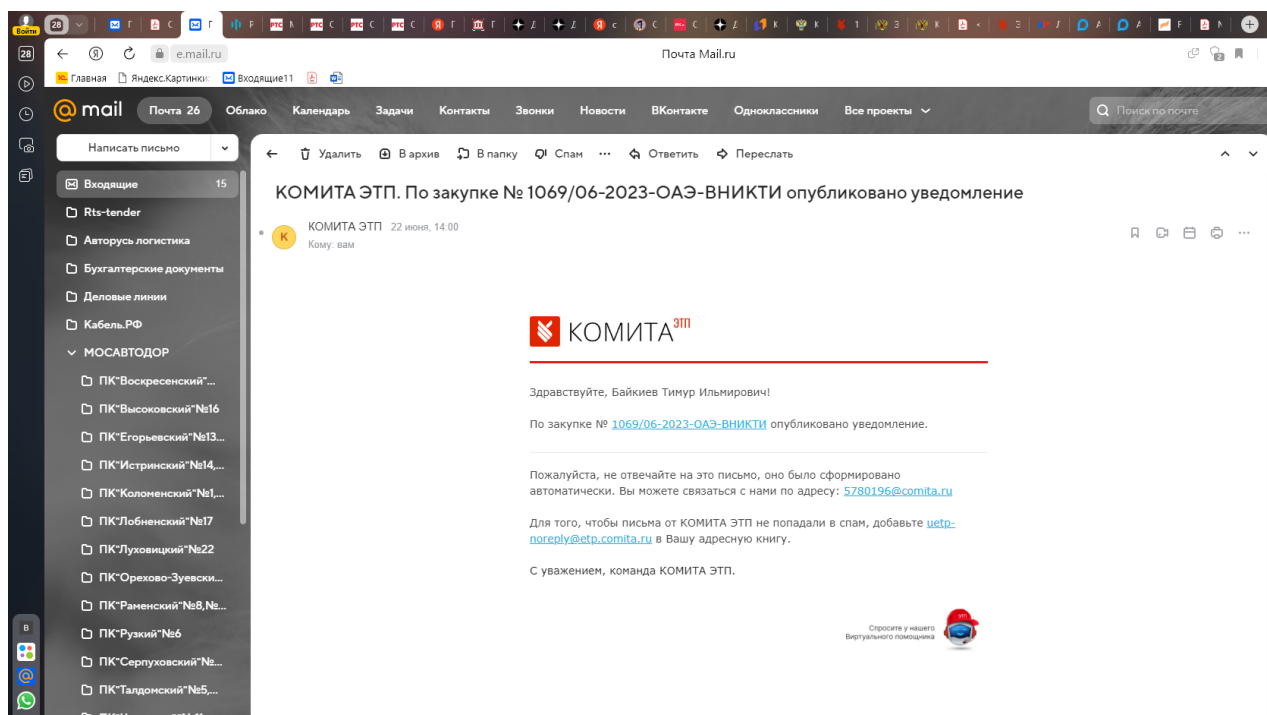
Войти 28

e.mail.ru Почта Mail.ru

Главная Яндекс.Картинки Входящие11

mail Почта 26 Облако Календарь Задачи Контакты Звонки Новости ВКонтакте Одноклассники Все проекты

Поиск по почте

Написать письмо

Входящие 15
Rts-tender
Авторусь логистика
Бухгалтерские документы
Деловые линии
Кабель.РФ
МОСАВТОДОР
ПК"Воскресенский"...
ПК"Высоковский"№16
ПК"Егорьевский"№13...
ПК"Истринский"№14,...
ПК"Коломенский"№1,...
ПК"Лобненский"№17
ПК"Луховицкий"№22
ПК"Орехово-Зуевски...
ПК"Раменский"№8,№...
ПК"Рузкий"№6
ПК"Серпуховский"№...
ПК"Талдомский"№5,...

Удалить В архив В папку Спам Ответить Переслать

КОМИТА ЭТП. По закупке № 1069/06-2023-ОАЭ-ВНИКТИ опубликовано уведомление

К КОМИТА ЭТП 22 июня, 14:00
Кому: вам

КОМИТА ЭТП

Здравствуйте, Байкиев Тимур Ильмирович!

По закупке № 1069/06-2023-ОАЭ-ВНИКТИ опубликовано уведомление.

Пожалуйста, не отвечайте на это письмо, оно было сформировано автоматически. Вы можете связаться с нами по адресу: 5780196@comita.ru

Для того, чтобы письма от КОМИТА ЭТП не попадали в спам, добавьте uetp-noreply@etp.comita.ru в Вашу адресную книгу.

С уважением, команда КОМИТА ЭТП.

Спросите у нашего Виртуального помощника

ЭТП